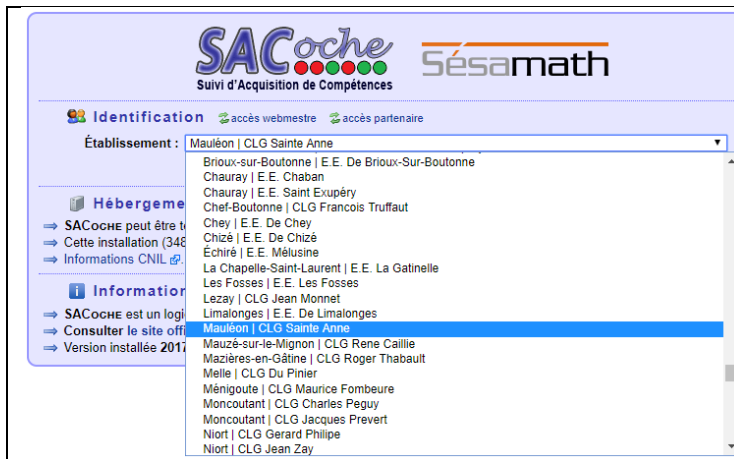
SACoche
Suivi d'Acquisition de Compétences

Sésamath

Identification accès webmestre accès partenaire

Établissement : Mauléon | CLG Sainte Anne

Brioux-sur-Boutonne | E.E. De Brioux-Sur-Boutonne
Chauray | E.E. Chaban
Chauray | E.E. Saint Exupéry
Chef-Boutonne | CLG Francois Truffaut
Chey | E.E. De Chey
Chizé | E.E. De Chizé
Échiré | E.E. Mélusine
La Chapelle-Saint-Laurent | E.E. La Gatinelle
Les Fosses | E.E. Les Fosses
Lezay | CLG Jean Monnet
Limalonges | E.E. De Limalonges
Mauléon | CLG Sainte Anne
Mauzé-sur-le-Mignon | CLG Rene Caillie
Mazières-en-Gâtine | CLG Roger Thabault
Melle | CLG Du Pinier
Ménigoute | CLG Maurice Fombeure
Moncoutant | CLG Charles Peguy
Moncoutant | CLG Jacques Prevert
Niort | CLG Gerard Philipe
Niort | CLG Jean Zay

Hébergeme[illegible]
SACoche peut être t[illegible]
Cette installation (348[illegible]
Informations CNIL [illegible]

Information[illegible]
SACoche est un logi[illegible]
Consulter le site offi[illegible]
Version installée 2017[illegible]